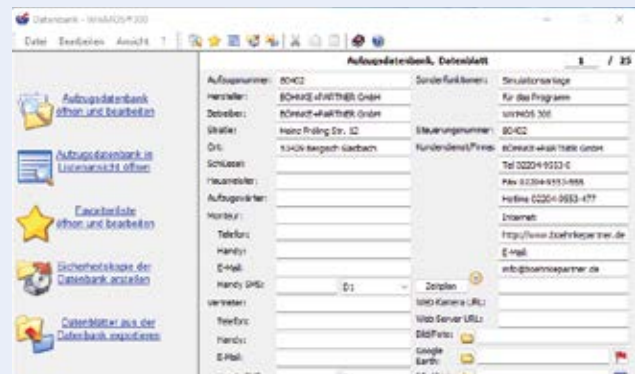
Datenbank - WinMOS®300

Datei Bearbeiten Ansicht ?

Aufzugsdatenbank, Datenblatt 1 / 35

Aufzugsdatenbank öffnen und bearbeiten

Aufzugsdatenbank in Listenansicht öffnen

Favoritenliste öffnen und bearbeiten

Sicherheitskopie der Datenbank anlegen

Datenblätter aus der Datenbank exportieren

Aufzugsnummer: 80402
Hersteller: BÖHNKE+PARTNER GmbH
Betreiber: BÖHNKE+PARTNER GmbH
Straße: Heinz Fröling Str. 12
Ort: 51429 Bergisch Gladbach
Schlüssel:
Hausmeister:
Aufzugswärter:
Monteur:
Telefon:
Handy:
E-Mail:
Handy SMS: D1
Vertreter:
Telefon:
Handy:
E-Mail:

Sonderfunktionen: Simulationsanlage
für das Programm
WinMOS 300
Steuerungsnummer: 80402
Kundendienst/Firma: BÖHNKE+PARTNER GmbH
Tel 02204-9553-0
Fax 02204-9553-555
Hotline 02204-9553-477
Internet:
http://www.boehnkepartner.de
E-Mail:
info@boehnkepartner.de
Zeigen
Web Kamera URL:
Web Server URL:
Bild/Foto:
Google Earth: